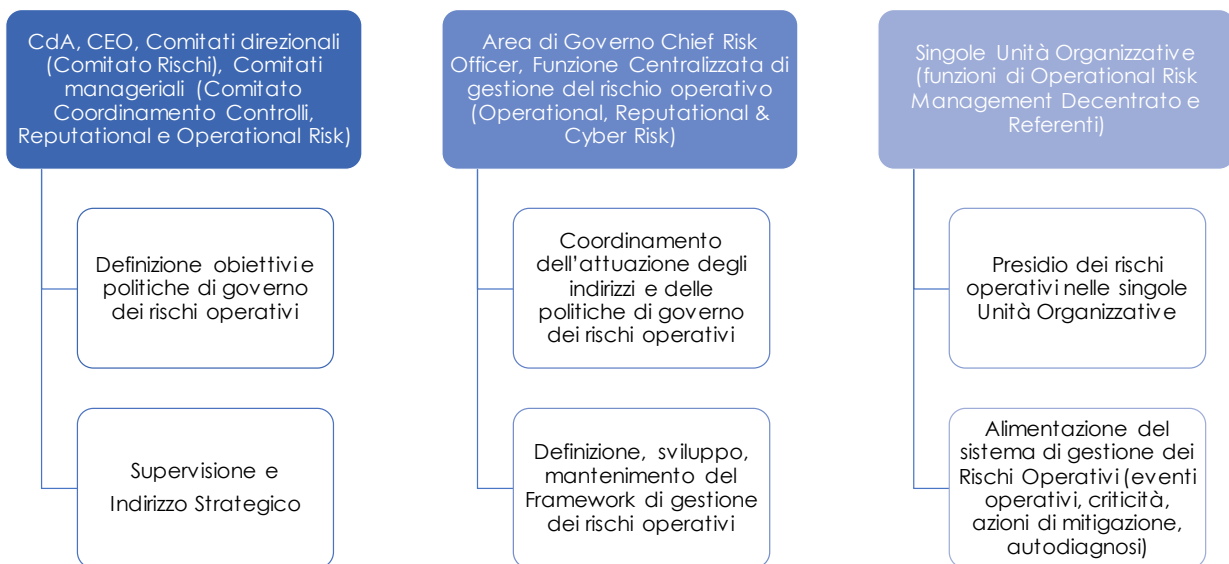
CdA, CEO, Comitati direzionali (Comitato Rischi), Comitati manageriali (Comitato Coordinamento Controlli, Reputational e Operational Risk)

Definizione obiettivi e politiche di governo dei rischi operativi

Supervisione e Indirizzo Strategico

Area di Governo Chief Risk Officer, Funzione Centralizzata di gestione del rischio operativo (Operational, Reputational & Cyber Risk)

Coordinamento dell'attuazione degli indirizzi e delle politiche di governo dei rischi operativi

Definizione, sviluppo, mantenimento del Framework di gestione dei rischi operativi

Singole Unità Organizzative (funzioni di Operational Risk Management Decentrato e Referenti)

Presidio dei rischi operativi nelle singole Unità Organizzative

Alimentazione del sistema di gestione dei Rischi Operativi (eventi operativi, criticità, azioni di mitigazione, autodiagnosi)